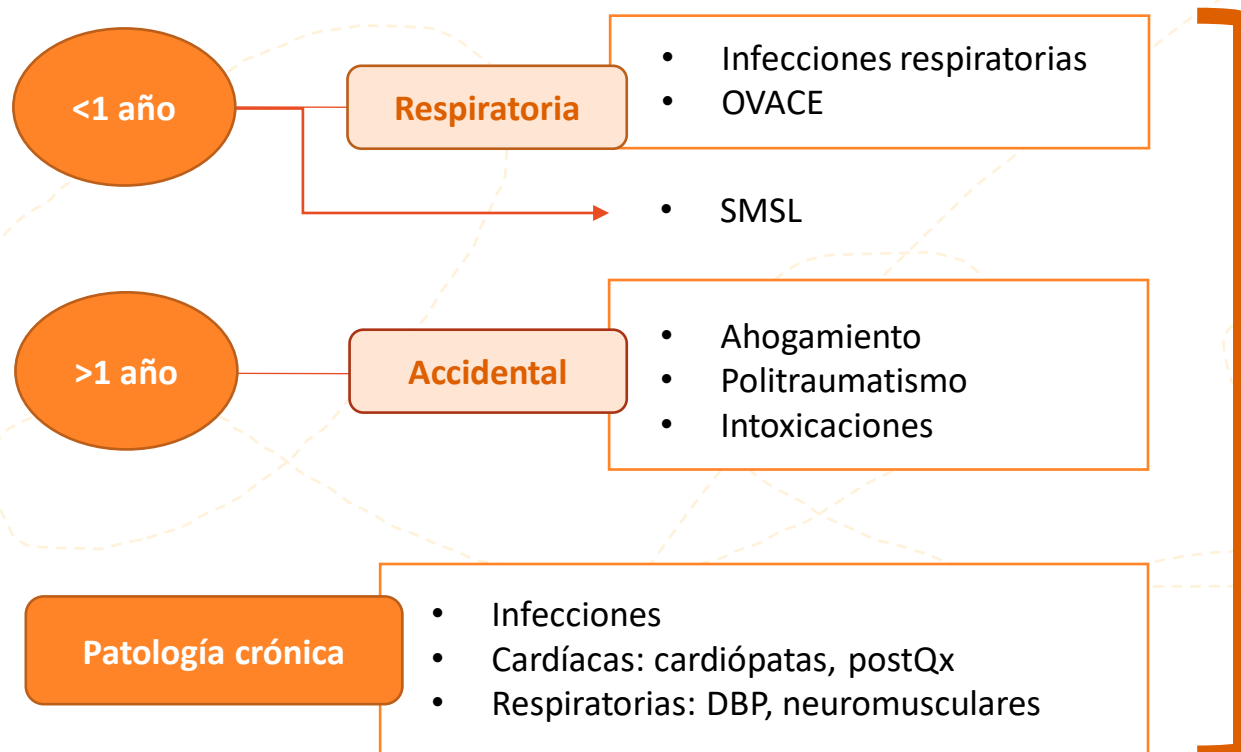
<1 año

Respiratoria

- Infecciones respiratorias
- OVACE

- SMSL

>1 año

Accidental

- Ahogamiento
- Politraumatismo
- Intoxicaciones

Patología crónica

- Infecciones
- Cardíacas: cardiópatas, postQx
- Respiratorias: DBP, neuromusculares